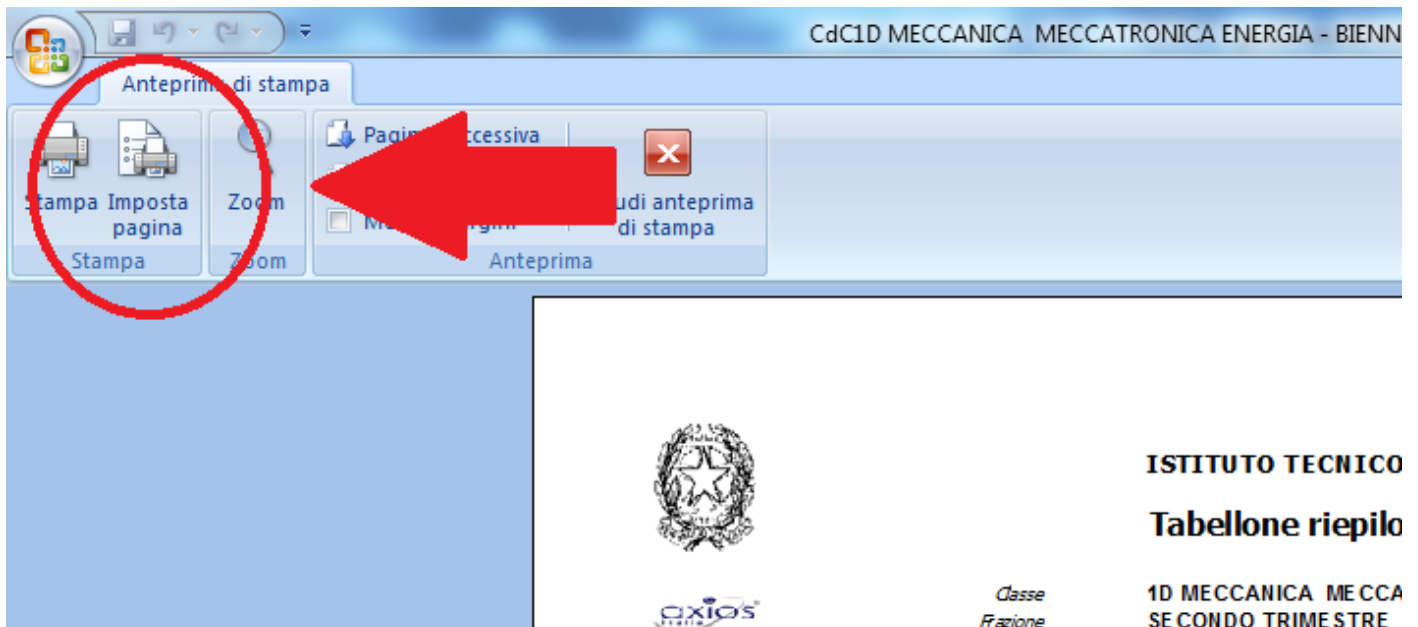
CdC1D MECCANICA MECCATRONICA ENERGIA - BIENN

Anteprima di stampa

Stampa
Imposta pagina
Stampa

Zoom
Zoom

Pagina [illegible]ccessiva
M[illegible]rgini
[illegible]udi anteprima di stampa
Anteprima

ISTITUTO TECNICO

Tabellone riepilo

axios

Classe 1D MECCANICA MECCA
Frazione SECONDO TRIMESTRE